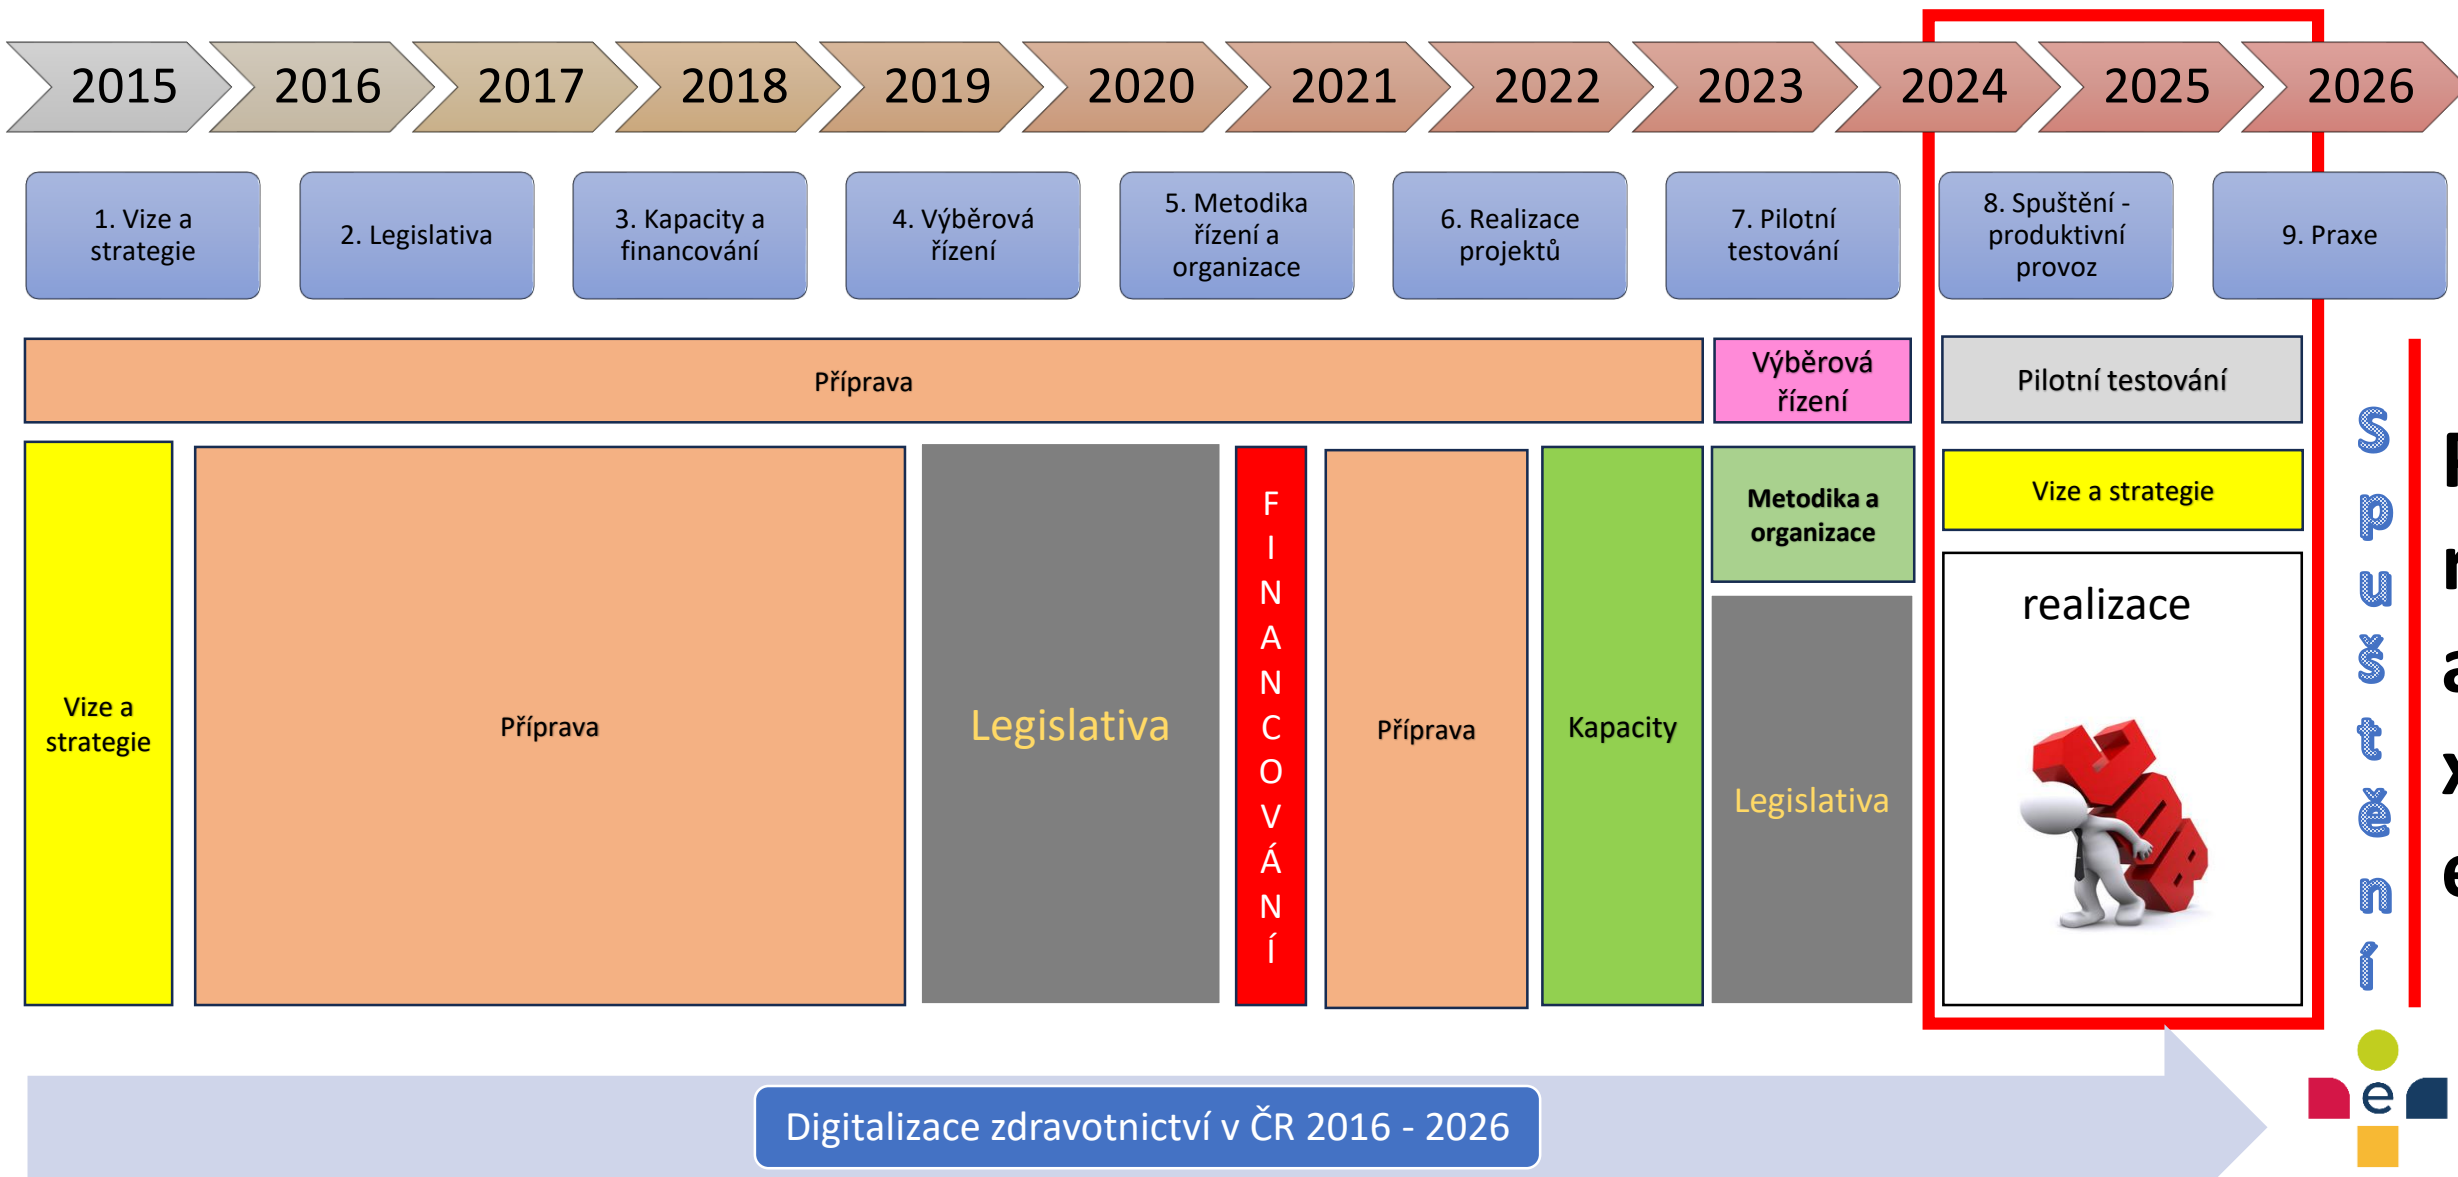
2015 2016 2017 2018 2019 2020 2021 2022 2023 2024 2025 2026

1. Vize a strategie

2. Legislativa

3. Kapacity a financování

4. Výběrová řízení

5. Metodika řízení a organizace

6. Realizace projektů

7. Pilotní testování

8. Spuštění - produktivní provoz

9. Praxe

Příprava

Výběrová řízení

Pilotní testování

Vize a strategie

Příprava

Legislativa

FINANCOVÁNÍ

Příprava

Kapacity

Metodika a organizace

Legislativa

Vize a strategie

realizace

spuštění

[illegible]

Digitalizace zdravotnictví v ČR 2016 - 2026

e